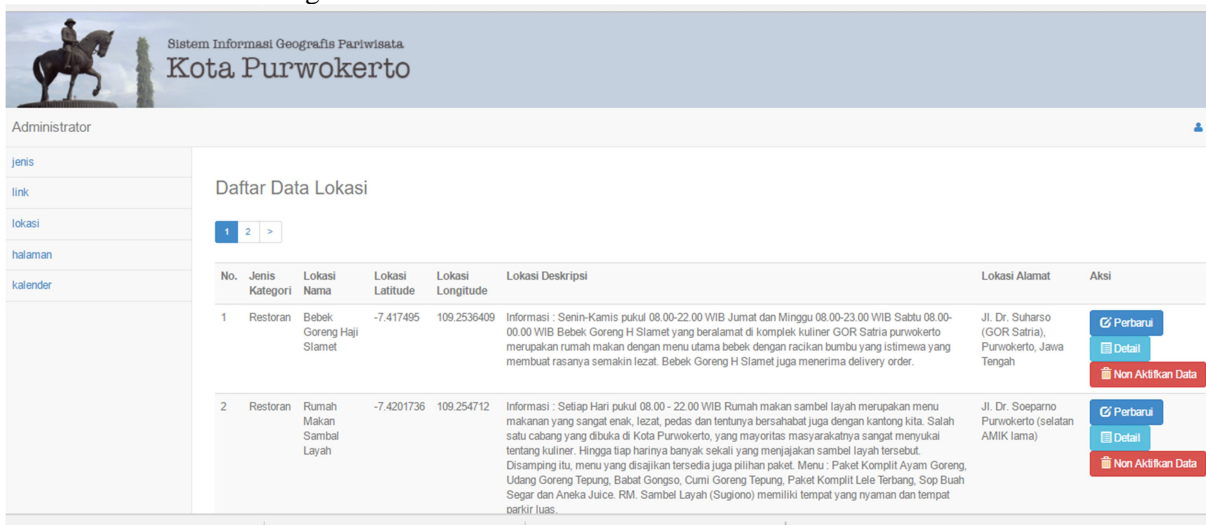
Sistem Informasi Geografis Pariwisata
Kota Purwokerto

Administrator

jenis
link
lokasi
halaman
kalender

Daftar Data Lokasi

1 2 >

| No. | Jenis Kategori | Lokasi Nama | Lokasi Latitude | Lokasi Longitude | Lokasi Deskripsi | Lokasi Alamat | Aksi |
|---|---|---|---|---|---|---|---|
| 1 | Restoran | Bebek Goreng Haji Slamet | -7.417495 | 109.2536409 | Informasi : Senin-Kamis pukul 08.00-22.00 WIB Jumat dan Minggu 08.00-23.00 WIB Sabtu 08.00-00.00 WIB Bebek Goreng H Slamet yang beralamat di komplek kuliner GOR Satria purwokerto merupakan rumah makan dengan menu utama bebek dengan racikan bumbu yang istimewa yang membuat rasanya semakin lezat. Bebek Goreng H Slamet juga menerima delivery order. | Jl. Dr. Suharso (GOR Satria), Purwokerto, Jawa Tengah | Perbarui Detail Non Aktifkan Data |
| 2 | Restoran | Rumah Makan Sambal Layah | -7.4201736 | 109.254712 | Informasi : Setiap Hari pukul 08.00 - 22.00 WIB Rumah makan sambel layah merupakan menu makanan yang sangat enak, lezat, pedas dan tentunya bersahabat juga dengan kantong kita. Salah satu cabang yang dibuka di Kota Purwokerto, yang mayoritas masyarakatnya sangat menyukai tentang kuliner. Hingga tiap harinya banyak sekali yang menjajakan sambel layah tersebut. Disamping itu, menu yang disajikan tersedia juga pilihan paket. Menu : Paket Komplit Ayam Goreng, Udang Goreng Tepung, Babat Gongso, Cumi Goreng Tepung, Paket Komplit Lele Terbang, Sop Buah Segar dan Aneka Juice. RM. Sambel Layah (Sugiono) memiliki tempat yang nyaman dan tempat parkir luas. | Jl. Dr. Soeparno Purwokerto (selatan AMIK lama) | Perbarui Detail Non Aktifkan Data |